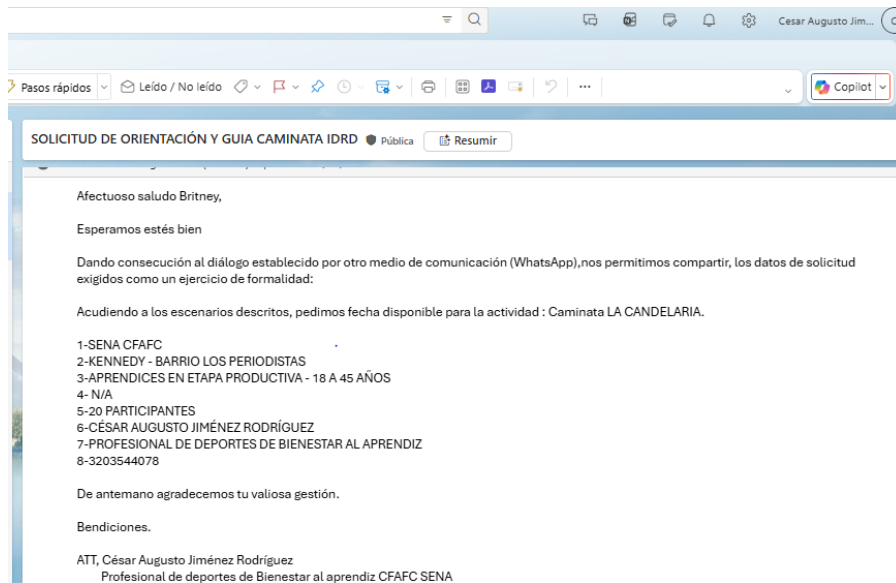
Cesar Augusto Jim...

Pasos rápidos Leído / No leído ... Copilot

SOLICITUD DE ORIENTACIÓN Y GUIA CAMINATA IDRD Pública Resumir

Afectuoso saludo Britney,

Esperamos estés bien

Dando consecución al diálogo establecido por otro medio de comunicación (WhatsApp),nos permitimos compartir, los datos de solicitud exigidos como un ejercicio de formalidad:

Acudiendo a los escenarios descritos, pedimos fecha disponible para la actividad : Caminata LA CANDELARIA.

1-SENA CFAFC
2-KENNEDY - BARRIO LOS PERIODISTAS
3-APRENDICES EN ETAPA PRODUCTIVA - 18 A 45 AÑOS
4- N/A
5-20 PARTICIPANTES
6-CÉSAR AUGUSTO JIMÉNEZ RODRÍGUEZ
7-PROFESIONAL DE DEPORTES DE BIENESTAR AL APRENDIZ
8-3203544078

De antemano agradecemos tu valiosa gestión.

Bendiciones.

ATT, César Augusto Jiménez Rodríguez
Profesional de deportes de Bienestar al aprendiz CFAFC SENA